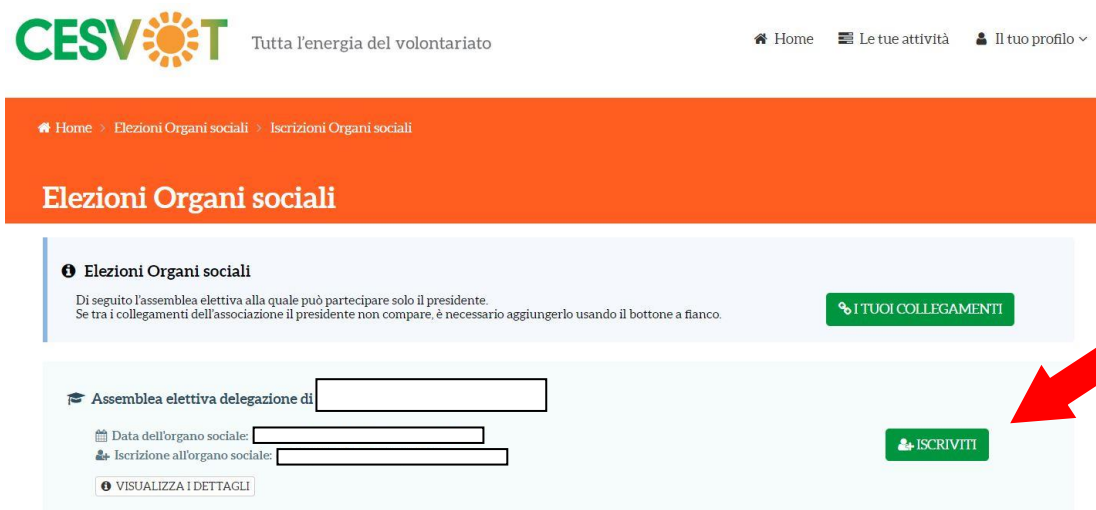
CESVOT Tutta l'energia del volontariato

Home Le tue attività Il tuo profilo

Home > Elezioni Organi sociali > Iscrizioni Organi sociali

Elezioni Organi sociali

Elezioni Organi sociali

Di seguito l'assemblea elettiva alla quale può partecipare solo il presidente.
Se tra i collegamenti dell'associazione il presidente non compare, è necessario aggiungerlo usando il bottone a fianco.

I TUOI COLLEGAMENTI

Assemblea elettiva delegazione di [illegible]

Data dell'organo sociale: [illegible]
Iscrizione all'organo sociale: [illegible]

VISUALIZZA I DETTAGLI

ISCRIVITI